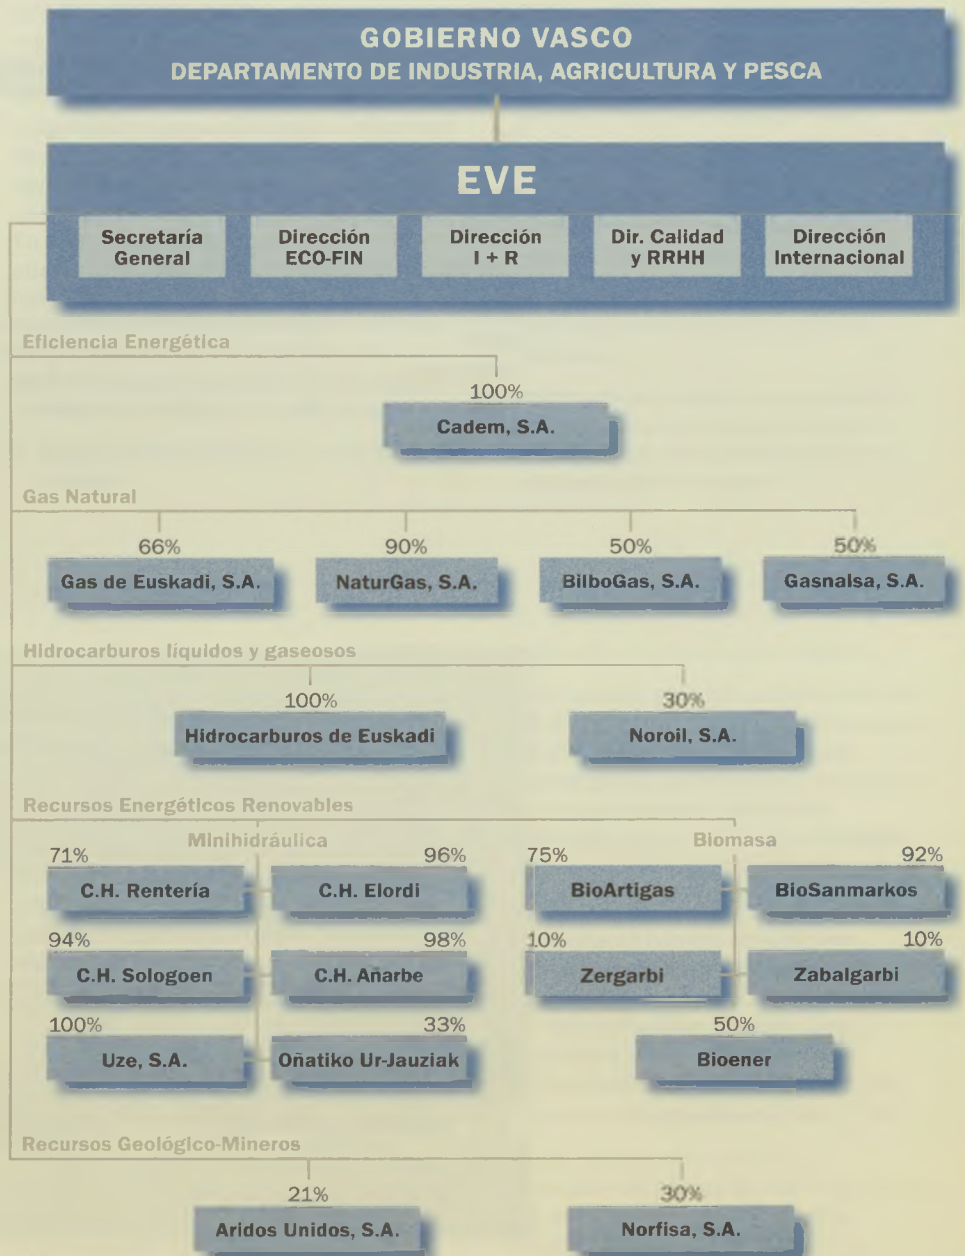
GOBIERNO VASCO
DEPARTAMENTO DE INDUSTRIA, AGRICULTURA Y PESCA

EVE

Secretaría General

Dirección ECO-FIN

Dirección I + R

Dir. Calidad y RRHH

Dirección Internacional

Eficiencia Energética

100%
Cadem, S.A.

Gas Natural

66%
Gas de Euskadi, S.A.

90%
NaturGas, S.A.

50%
BilboGas, S.A.

50%
Gasnalsa, S.A.

Hidrocarburos líquidos y gaseosos

100%
Hidrocarburos de Euskadi

30%
Noroil, S.A.

Recursos Energéticos Renovables

Minihidráulica

71%
C.H. Rentería

96%
C.H. Elordi

94%
C.H. Sologoen

98%
C.H. Añarbe

100%
Uze, S.A.

33%
Oñatiko Ur-Jauziak

Biomasa

75%
BioArtigas

92%
BioSanmarkos

10%
Zergarbi

10%
Zabalgarbi

50%
Bioener

Recursos Geológico-Mineros

21%
Aridos Unidos, S.A.

30%
Norfisa, S.A.